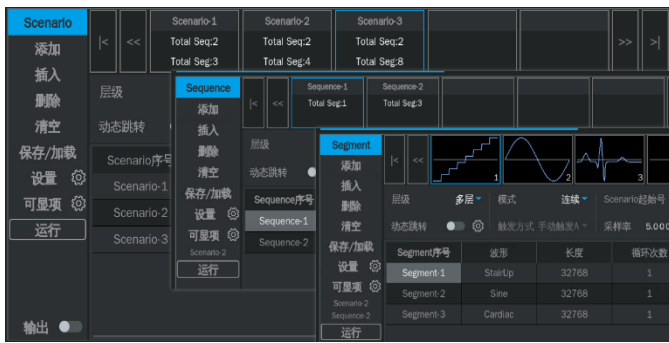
Scenario
添加
插入
删除
清空
保存/加载
设置
可显项
运行
输出

|<
<<
Scenario-1
Total Seq:2
Total Seg:3
Scenario-2
Total Seq:2
Total Seg:4
Scenario-3
Total Seq:2
Total Seg:8
>>
>|

层级
动态跳转
Scenario序号
Scenario-1
Scenario-2
Scenario-3

Sequence
添加
插入
删除
清空
保存/加载
设置
可显项
Scenario-2
运行

|<
<<
Sequence-1
Total Seg:1
Sequence-2
Total Seg:3

层级
动态跳转
Sequence序号
Sequence-1
Sequence-2

Segment
添加
插入
删除
清空
保存/加载
设置
可显项
Scenario-2
Sequence-2
运行

|<
<<
1
2
3

层级
多层
模式
连续
Scenario起始号
动态跳转
触发方式
手动触发
采样率
5.000

| Segment序号 | 波形 | 长度 | 循环次数 |
|---|---|---|---|
| Segment-1 | StairUp | 32768 | 1 |
| Segment-2 | Sine | 32768 | 1 |
| Segment-3 | Cardiac | 32768 | 1 |